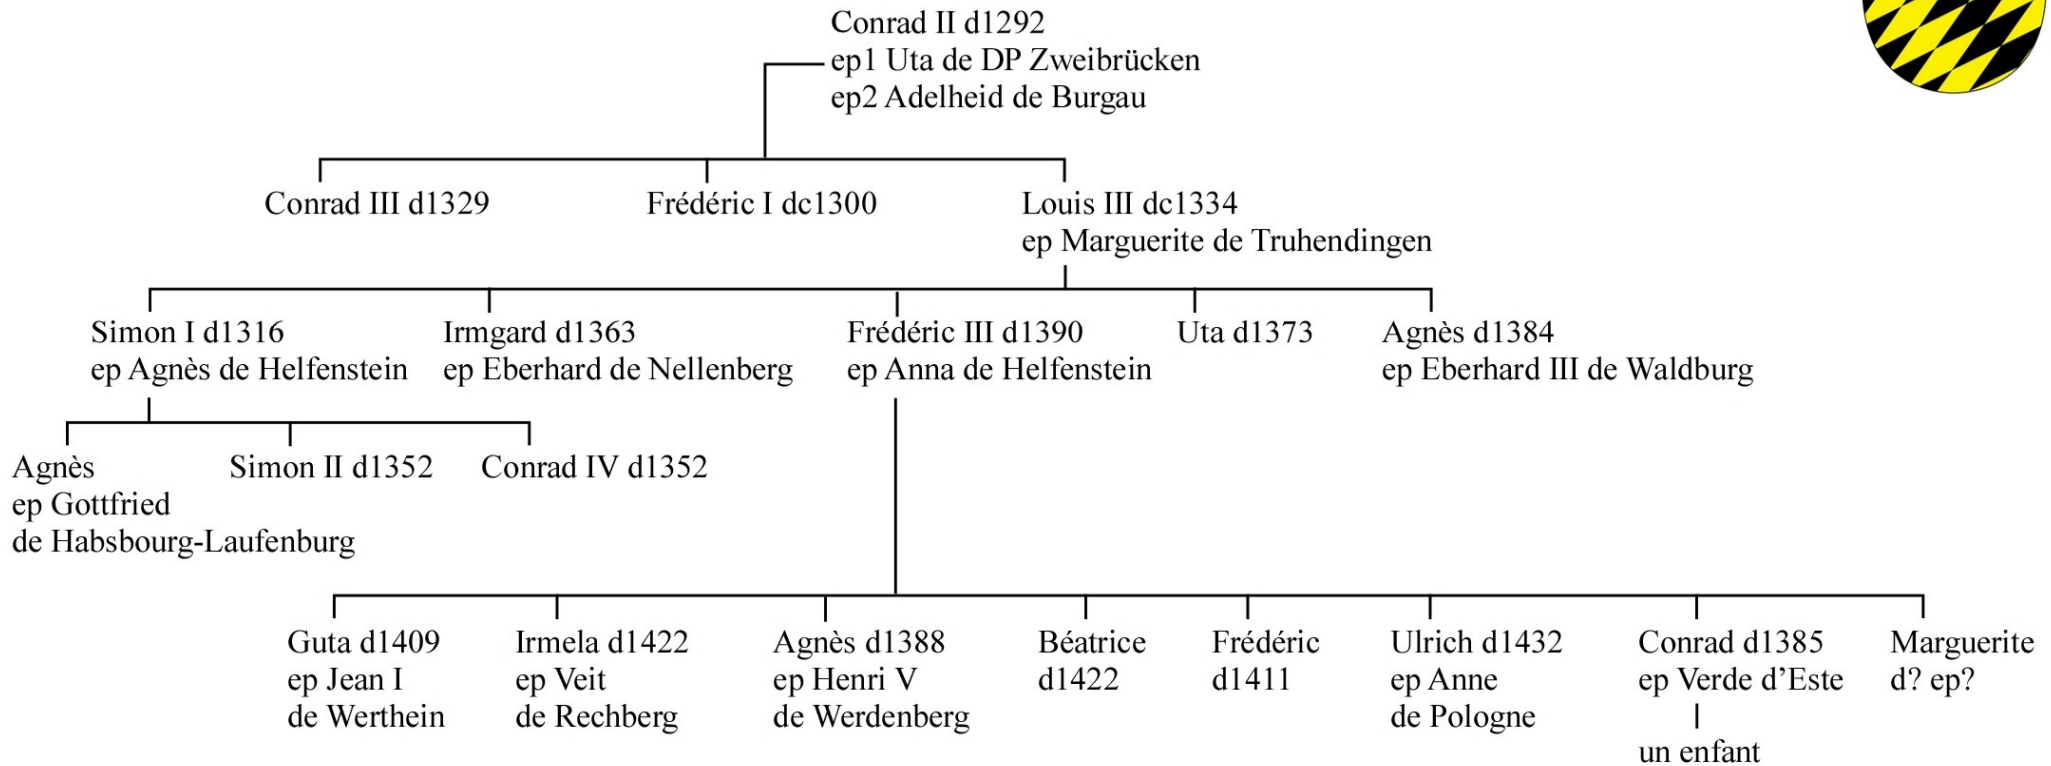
Conrad II d1292
ep1 Uta de DP Zweibrücken
ep2 Adelheid de Burgau

Conrad III d1329

Frédéric I dc1300

Louis III dc1334
ep Marguerite de Truhendingen

Simon I d1316
ep Agnès de Helfenstein

Irmgard d1363
ep Eberhard de Nellenberg

Frédéric III d1390
ep Anna de Helfenstein

Uta d1373

Agnès d1384
ep Eberhard III de Waldburg

Agnès
ep Gottfried
de Habsbourg-Laufenburg

Simon II d1352

Conrad IV d1352

Guta d1409
ep Jean I
de Werthein

Irmela d1422
ep Veit
de Rechberg

Agnès d1388
ep Henri V
de Werdenberg

Béatrice
d1422

Frédéric
d1411

Ulrich d1432
ep Anne
de Pologne

Conrad d1385
ep Verde d'Este
un enfant

Marguerite
d? ep?